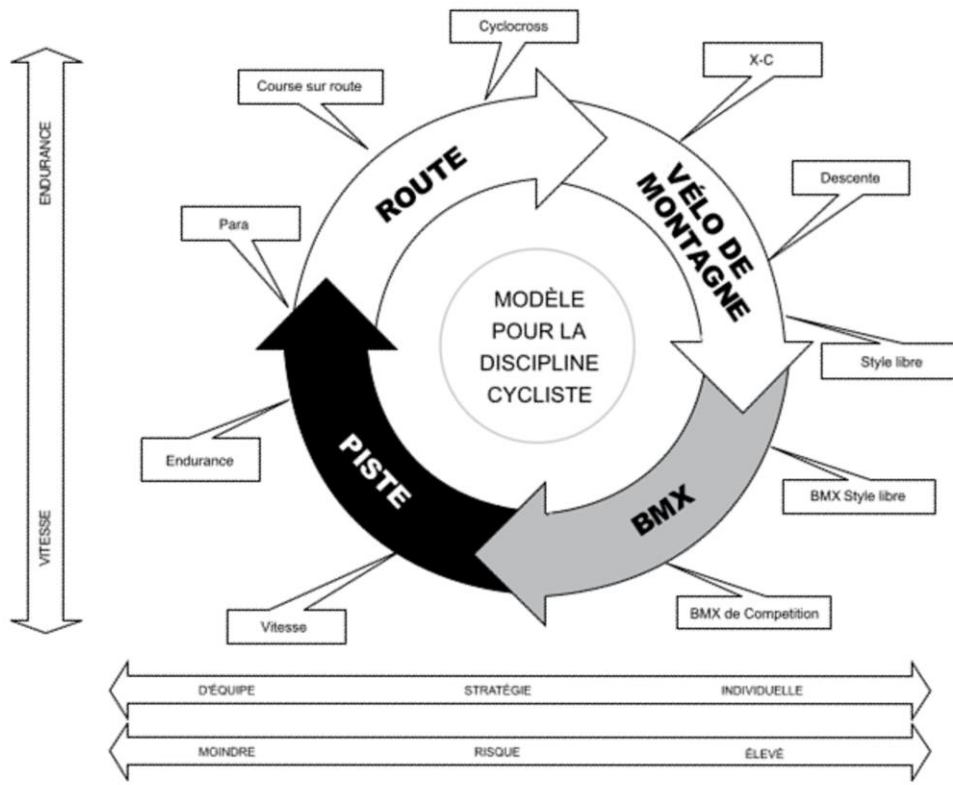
ENDURANCE

VITESSE

Cyclocross

Course sur route

X-C

ROUTE

VÉLO DE MONTAGNE

Descente

Para

MODÈLE POUR LA DISCIPLINE CYCLISTE

Style libre

PISTE

Endurance

BMX

BMX Style libre

Vitesse

BMX de Competition

D'ÉQUIPE STRATÉGIE INDIVIDUELLE

MOINDRE RISQUE ÉLEVÉ